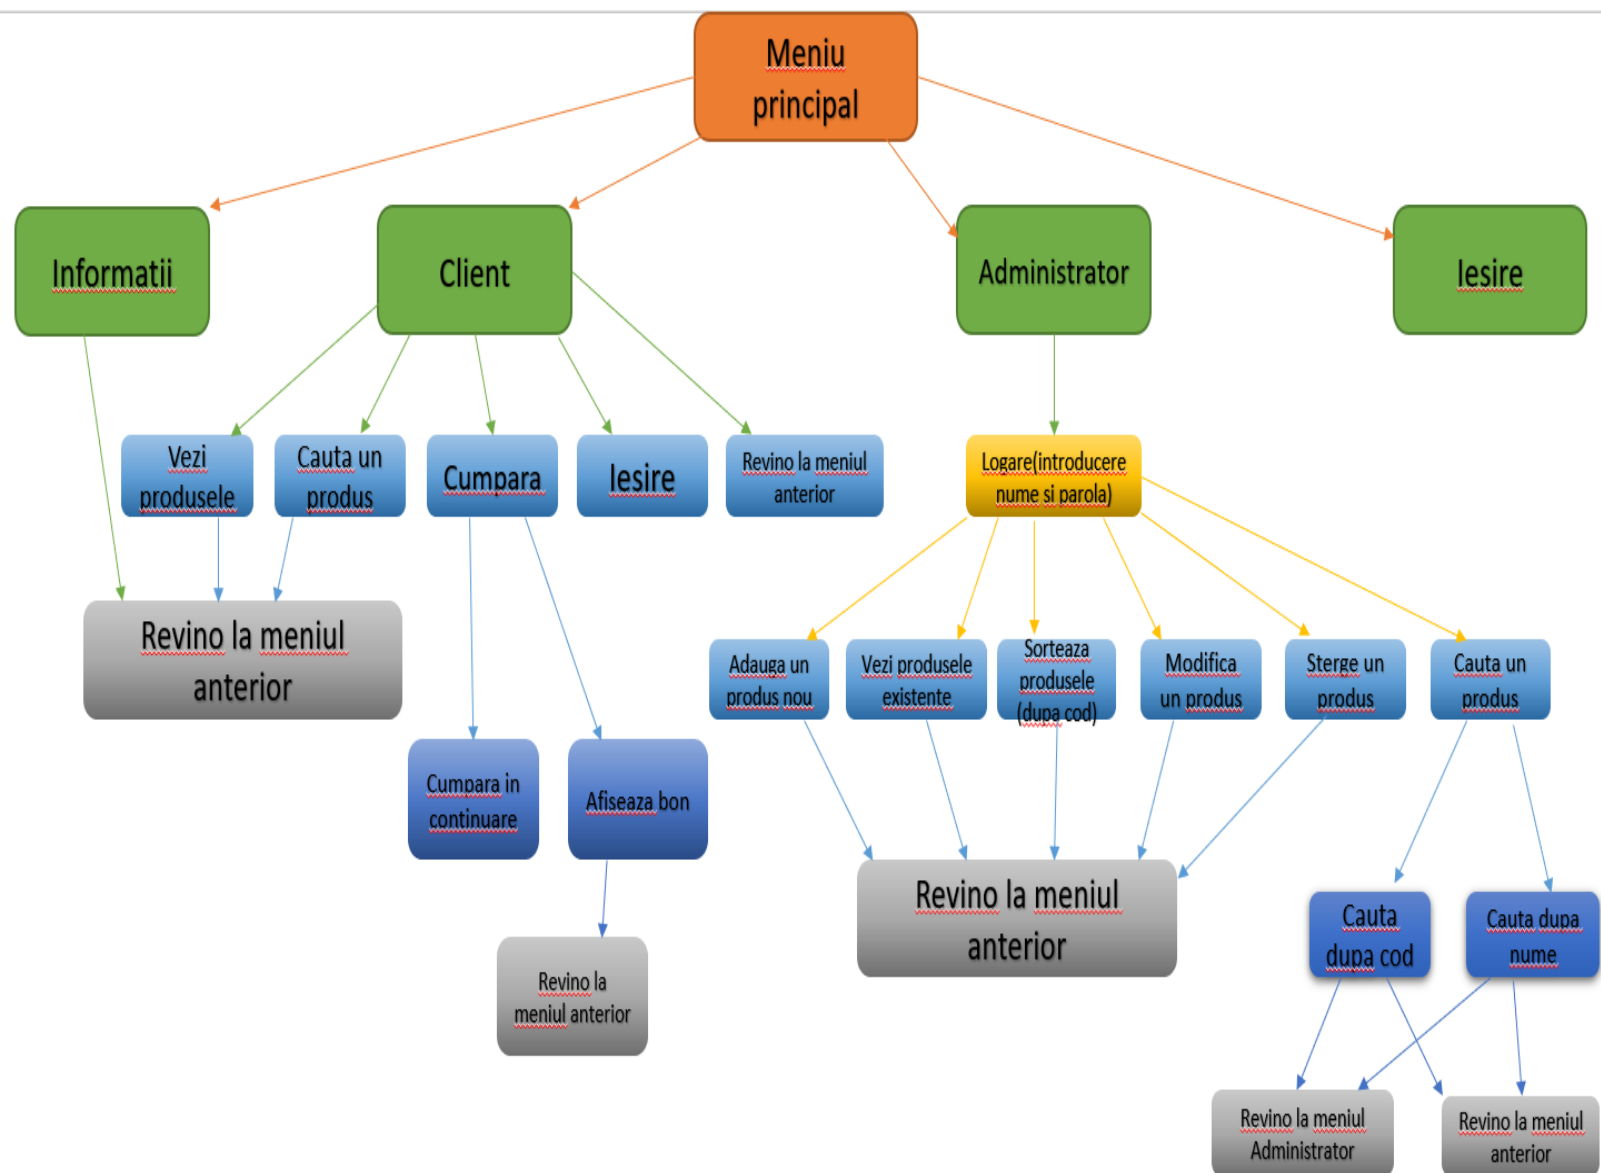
Meniu principal

Informatii

Client

Administrator

Iesire

Vezi produsele

Cauta un produs

Cumpara

Iesire

Revino la meniul anterior

Logare(introducere nume si parola)

Revino la meniul anterior

Adauga un produs nou

Vezi produsele existente

Sorteaza produsele (dupa cod)

Modifica un produs

Sterge un produs

Cauta un produs

Cumpara in continuare

Afiseaza bon

Revino la meniul anterior

Cauta dupa cod

Cauta dupa nume

Revino la meniul anterior

Revino la meniul Administrator

Revino la meniul anterior